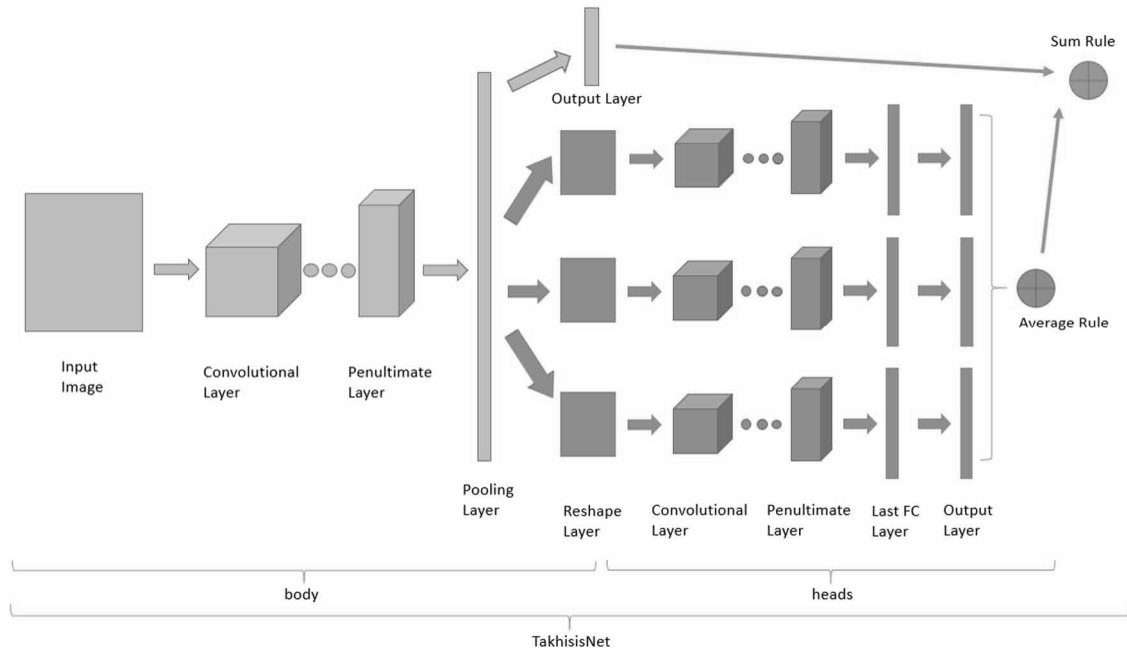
Sum Rule

Output Layer

Average Rule

Input Image

Convolutional Layer

Penultimate Layer

Pooling Layer

Reshape Layer

Convolutional Layer

Penultimate Layer

Last FC Layer

Output Layer

body

heads

TakhisisNet